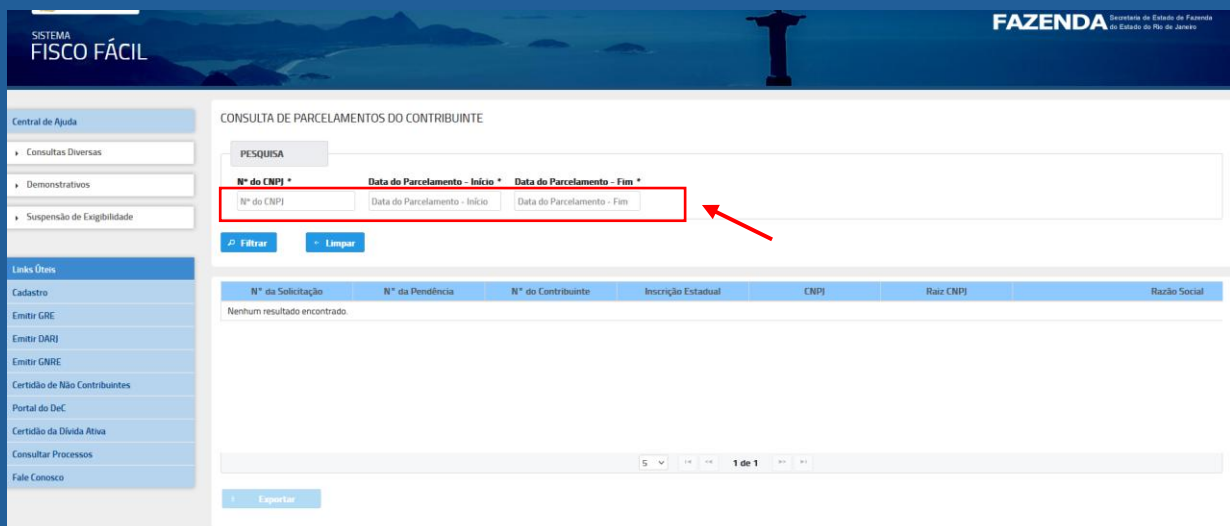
SISTEMA
FISCO FÁCIL

FAZENDA Secretaria de Estado de Fazenda do Estado do Rio de Janeiro

Central de Ajuda
Consultas Diversas
Demonstrativos
Suspensão de Exigibilidade

Links Úteis
Cadastro
Emitir GRE
Emitir DARJ
Emitir GNRE
Certidão de Não Contribuintes
Portal do DeC
Certidão da Dívida Ativa
Consultar Processos
Fale Conosco

CONSULTA DE PARCELAMENTOS DO CONTRIBUINTE

PESQUISA

Nº do CNPJ *
Nº do CNPJ
Data do Parcelamento - Início *
Data do Parcelamento - Início
Data do Parcelamento - Fim *
Data do Parcelamento - Fim

Filtrar
Limpar

| Nº da Solicitação | Nº da Pendência | Nº do Contribuinte | Inscrição Estadual | CNPJ | Raiz CNPJ | Razão Social |
|---|---|---|---|---|---|---|
| Nenhum resultado encontrado. | | | | | | |

5
1 de 1

Exportar